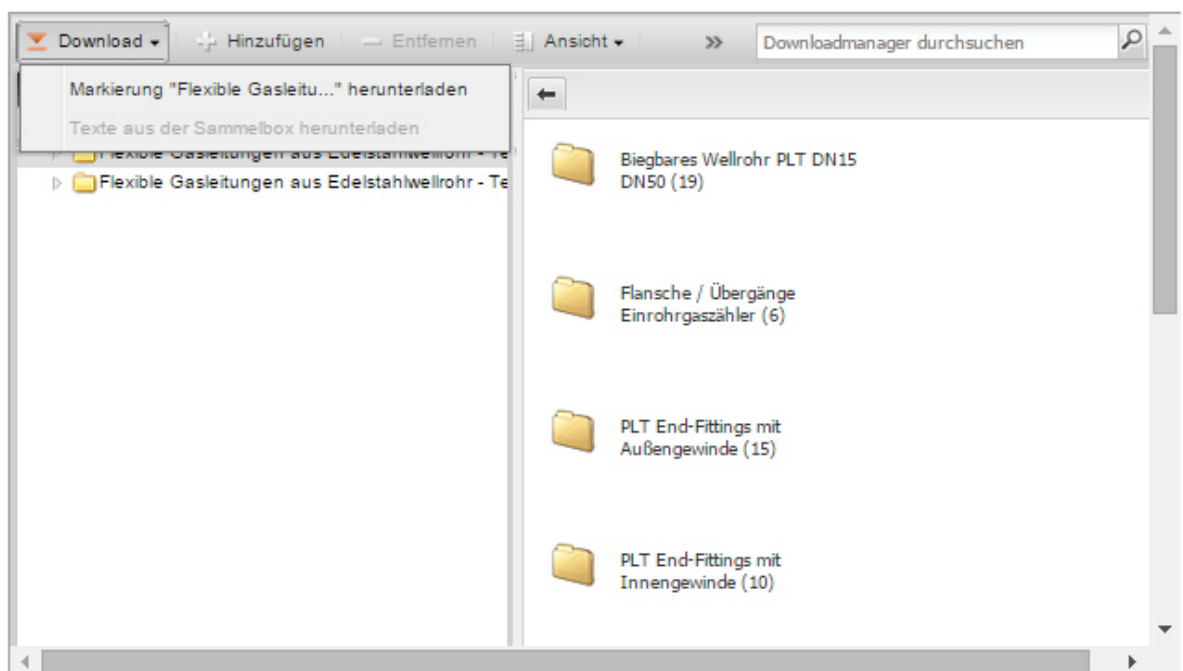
Download ▾ Hinzufügen Entfernen Ansicht ▾ » Downloadmanager durchsuchen

Markierung "Flexible Gasleitu..." herunterladen

Texte aus der Sammelbox herunterladen

Flexible Gasleitungen aus Edelstahlwellrohr - Te

Flexible Gasleitungen aus Edelstahlwellrohr - Te

Biegbares Wellrohr PLT DN15 DN50 (19)

Flansche / Übergänge Einrohrgaszähler (6)

PLT End-Fittings mit Außengewinde (15)

PLT End-Fittings mit Innengewinde (10)